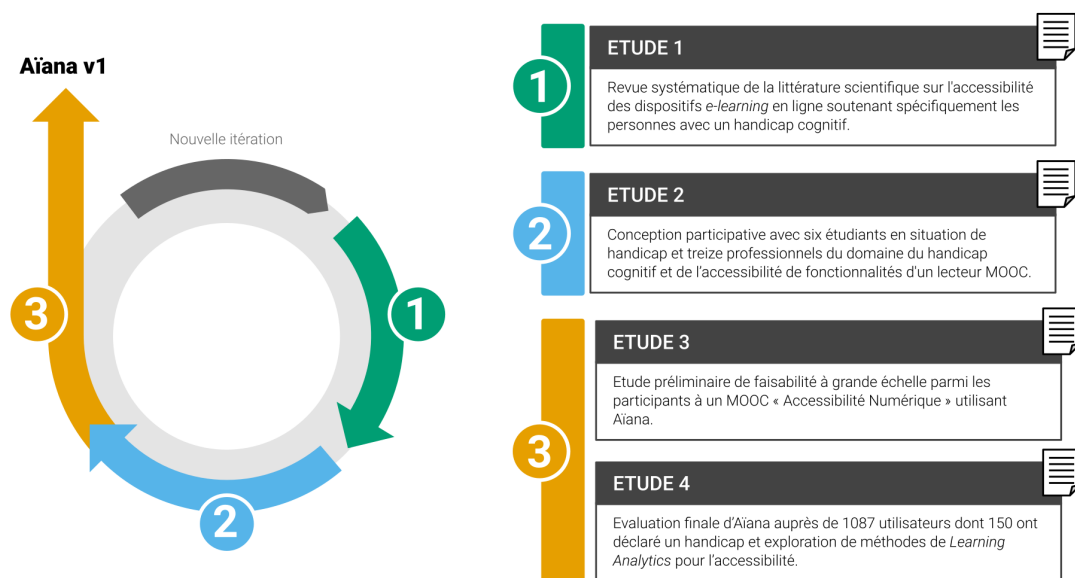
Aïana v1

Nouvelle itération

3

1

2

1

ETUDE 1

Revue systématique de la littérature scientifique sur l'accessibilité des dispositifs e-learning en ligne soutenant spécifiquement les personnes avec un handicap cognitif.

2

ETUDE 2

Conception participative avec six étudiants en situation de handicap et treize professionnels du domaine du handicap cognitif et de l'accessibilité de fonctionnalités d'un lecteur MOOC.

3

ETUDE 3

Etude préliminaire de faisabilité à grande échelle parmi les participants à un MOOC « Accessibilité Numérique » utilisant Aïana.

ETUDE 4

Evaluation finale d'Aïana auprès de 1087 utilisateurs dont 150 ont déclaré un handicap et exploration de méthodes de Learning Analytics pour l'accessibilité.